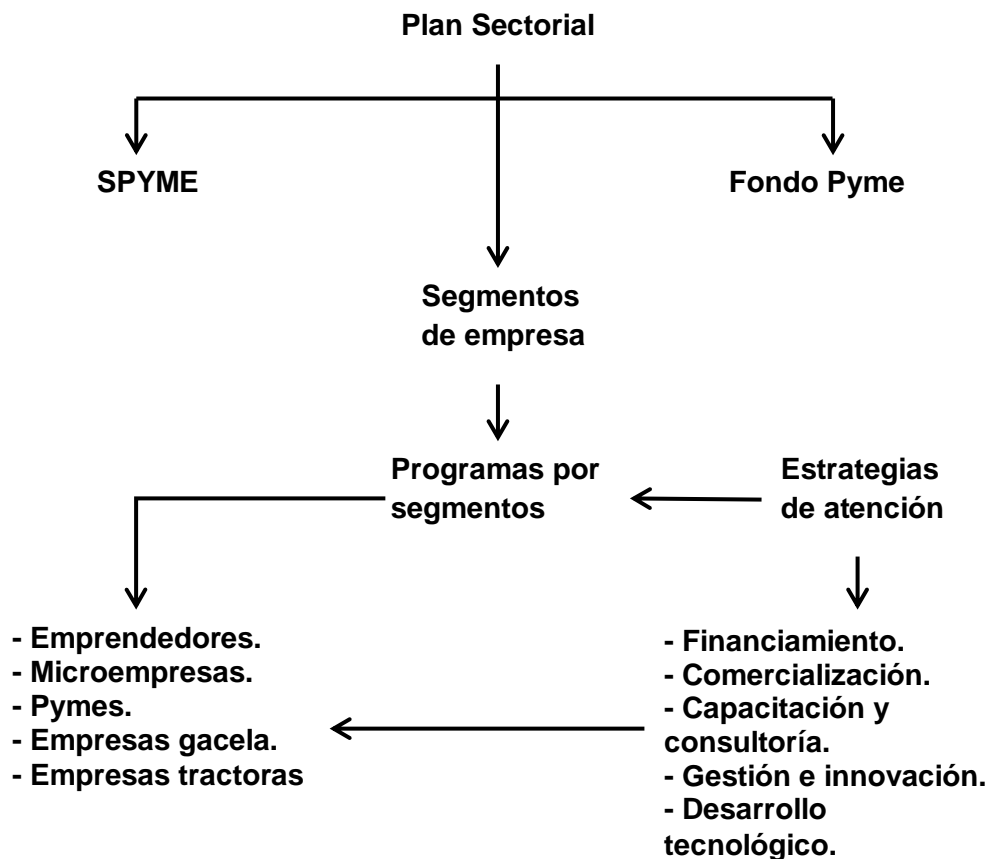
Plan Sectorial

SPYME

Fondo Pyme

Segmentos de empresa

Programas por segmentos

Estrategias de atención

- Emprendedores.
- Microempresas.
- Pymes.
- Empresas gacela.
- Empresas tractoras

- Financiamiento.
- Comercialización.
- Capacitación y consultoría.
- Gestión e innovación.
- Desarrollo tecnológico.